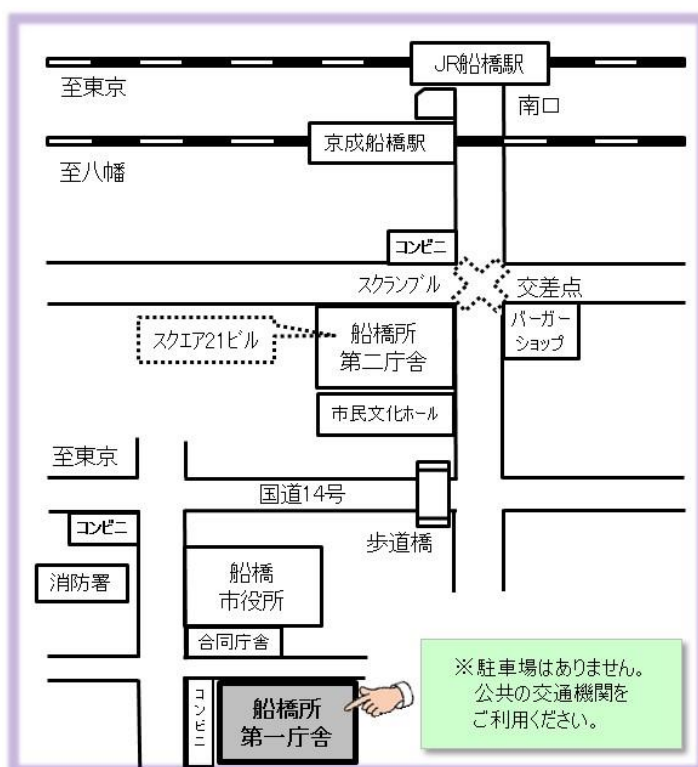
JR船橋駅

至東京

南口

京成船橋駅

至八幡

コンビニ

スクランブル

交差点

スクエア21ビル

船橋所
第二庁舎

バーガー
ショップ

市民文化ホール

至東京

国道14号

コンビニ

歩道橋

消防署

船橋
市役所

合同庁舎

コンビニ

船橋所
第一庁舎

※駐車場はありません。
公共の交通機関を
ご利用ください。